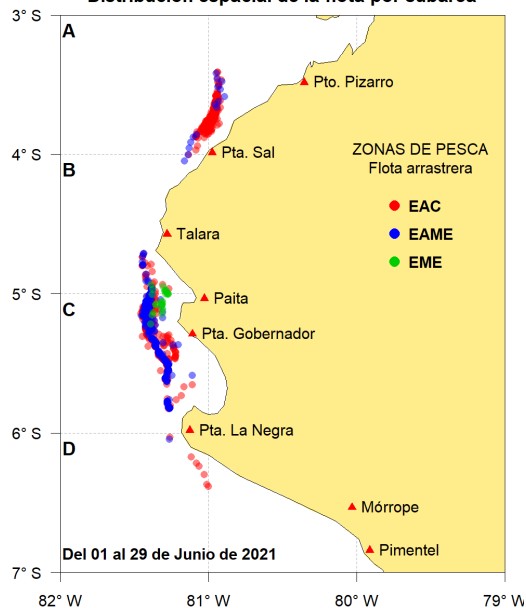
Distribución espacial de la flota por subárea

3° S
4° S
5° S
6° S
7° S

A
B
C
D

Pto. Pizarro
Pta. Sal
Talara
Paita
Pta. Gobernador
Pta. La Negra
Mórrope
Pimentel

ZONAS DE PESCA
Flota arrastrera

EAC
EAME
EME

Del 01 al 29 de Junio de 2021

82° W
81° W
80° W
79° W